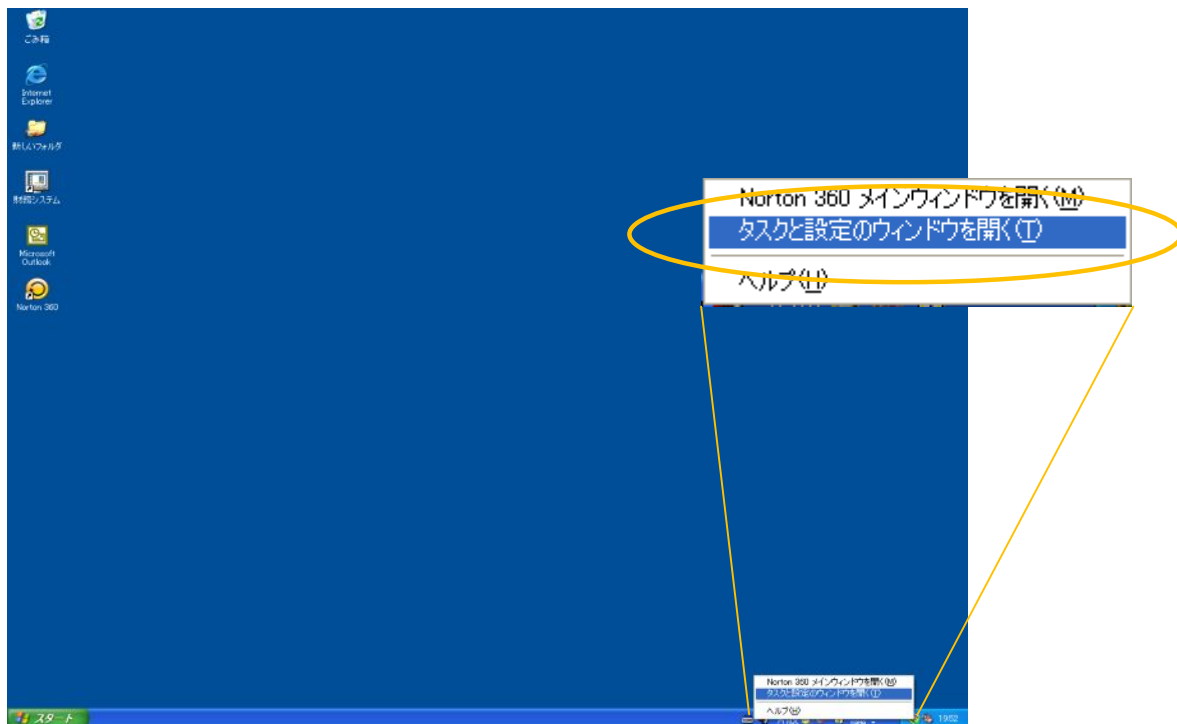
ごみ箱

Internet Explorer

新しいフォルダ

財務システム

Microsoft Outlook

Norton 360

Norton 360 メインウィンドウを開く(M)
タスクと設定のウィンドウを開く(T)
ヘルプ(H)

Norton 360 メインウィンドウを開く(M)
タスクと設定のウィンドウを開く(T)
ヘルプ(H)

スタート

19:52